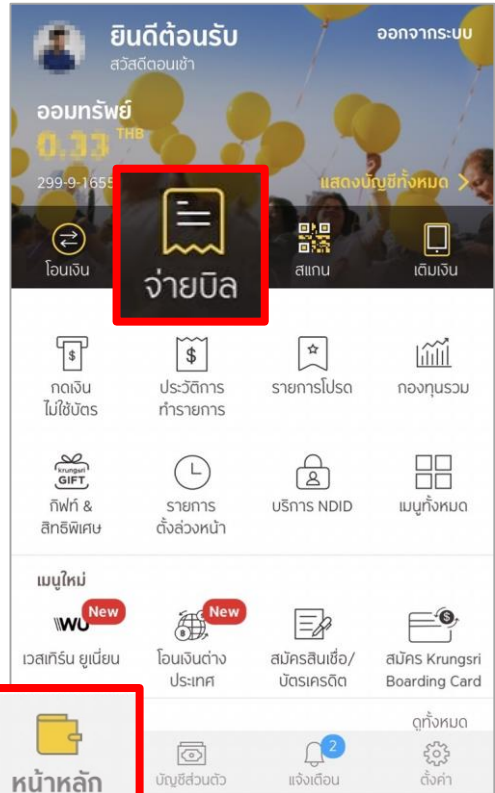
ยินดีต้อนรับ
สวัสดีตอนเช้า
ออกจากระบบ

ออมทรัพย์
0.33 THB
299-9-1655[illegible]
แสดงบัญชีทั้งหมด >

โอนเงิน
จ่ายบิล
สแกน
เติมเงิน

กดเงิน ไม่ใช้บัตร
ประวัติการ ทำรายการ
รายการโปรด
กองทุนรวม

krungsri GIFT
กิฟท์ & สิทธิพิเศษ
รายการ ตั้งล่วงหน้า
บริการ NDID
เมนูทั้งหมด

เมนูใหม่
New
WU
เวสเทิร์น ยูเนี่ยน
New
โอนเงินต่าง ประเทศ
สมัครสินเชื่อ/ บัตรเครดิต
สมัคร Krungsri Boarding Card

ดูทั้งหมด

หน้าหลัก
บัญชีส่วนตัว
2
แจ้งเตือน
ตั้งค่า